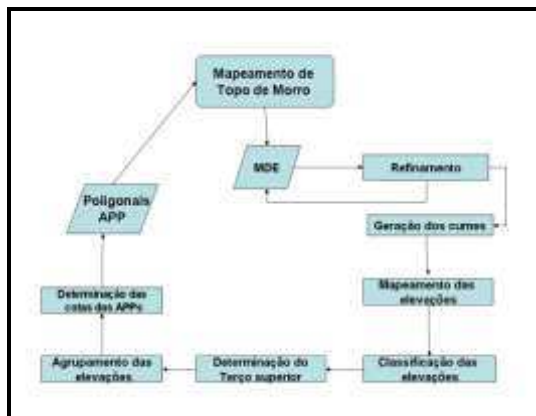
Mapeamento de Topo de Morro

MDE

Refinamento

Geração dos cumes

Mapeamento das elevações

Classificação das elevações

Determinação do Terço superior

Agrupamento das elevações

Determinação das cotas das APPs

Poligonais APP